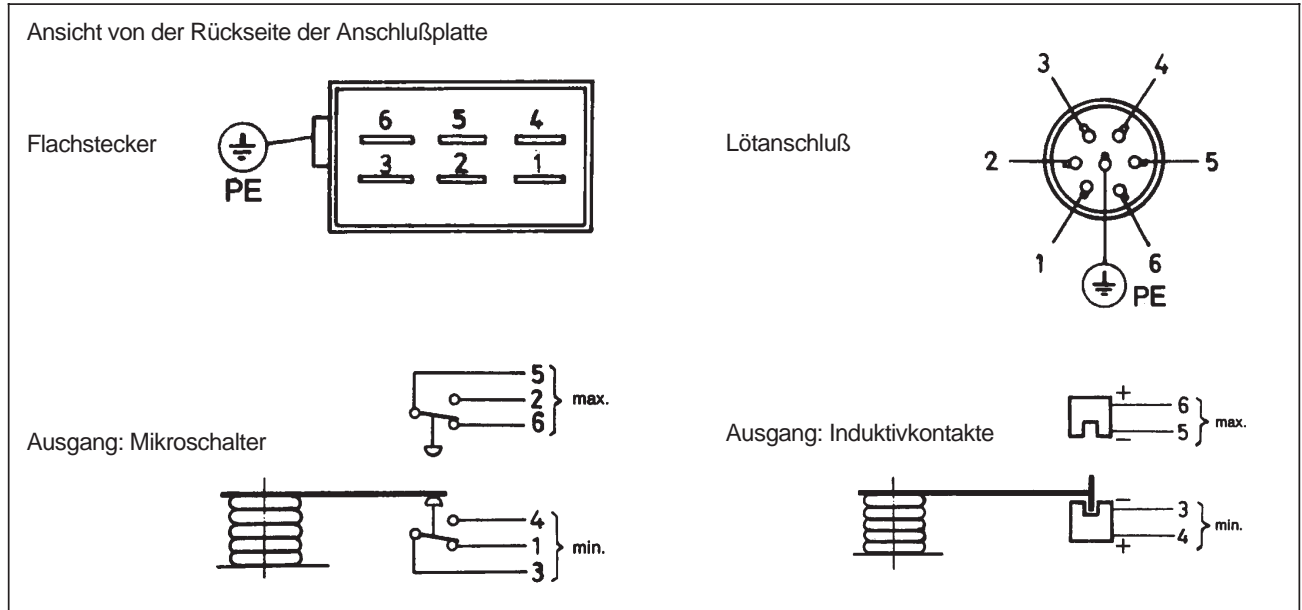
Ansicht von der Rückseite der Anschlußplatte

Flachstecker

PE

6 5 4
3 2 1

Lötanschluß

3 4
2 5
1 6
PE

Ausgang: Mikroschalter

5
2
6
max.

4
1
3
min.

Ausgang: Induktivkontakte

+
–
6
5
max.

–
+
3
4
min.